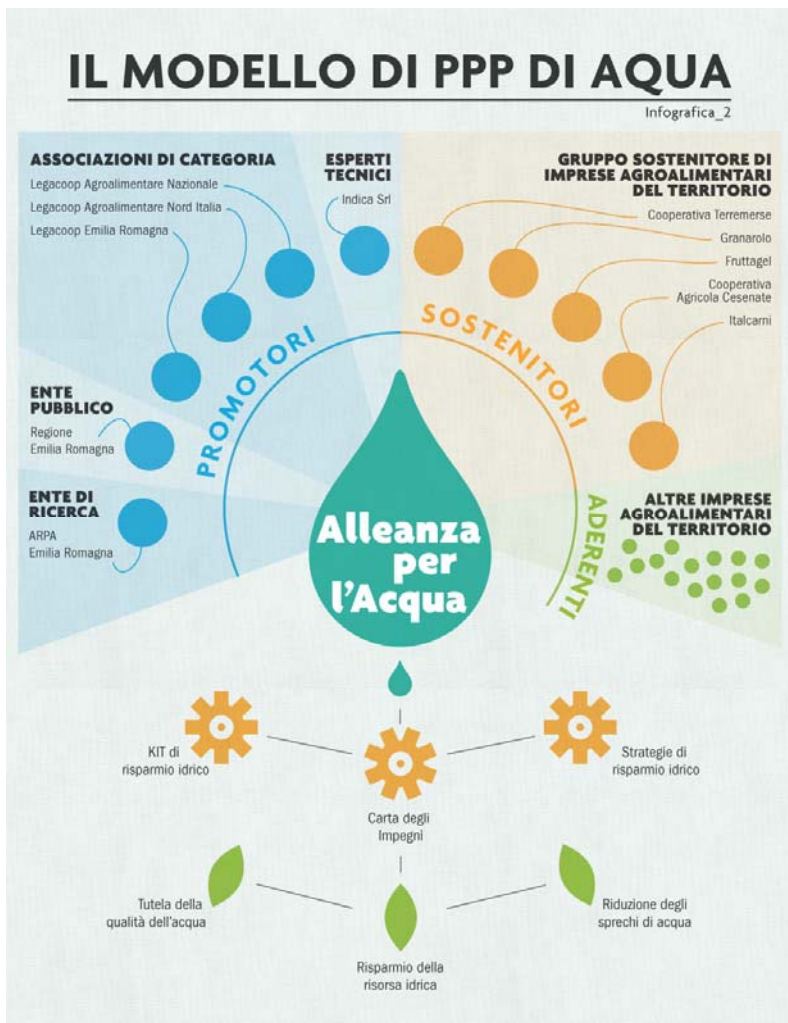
IL MODELLO DI PPP DI AQUA

Infografica_2

ASSOCIAZIONI DI CATEGORIA

Legacoop Agroalimentare Nazionale

Legacoop Agroalimentare Nord Italia

Legacoop Emilia Romagna

ESPERTI TECNICI

Indica Srl

GRUPPO SOSTENITORE DI IMPRESE AGROALIMENTARI DEL TERRITORIO

Cooperativa Terremerse

Granarolo

Fruttagel

Cooperativa Agricola Cesenate

Italcarni

ENTE PUBBLICO

Regione Emilia Romagna

ENTE DI RICERCA

ARPA Emilia Romagna

PROMOTORI

SOSTENITORI

ADERENTI

ALTRE IMPRESE AGROALIMENTARI DEL TERRITORIO

Alleanza per l'Acqua

KIT di risparmio idrico

Carta degli Impegni

Strategie di risparmio idrico

Tutela della qualità dell'acqua

Risparmio della risorsa idrica

Riduzione degli sprechi di acqua